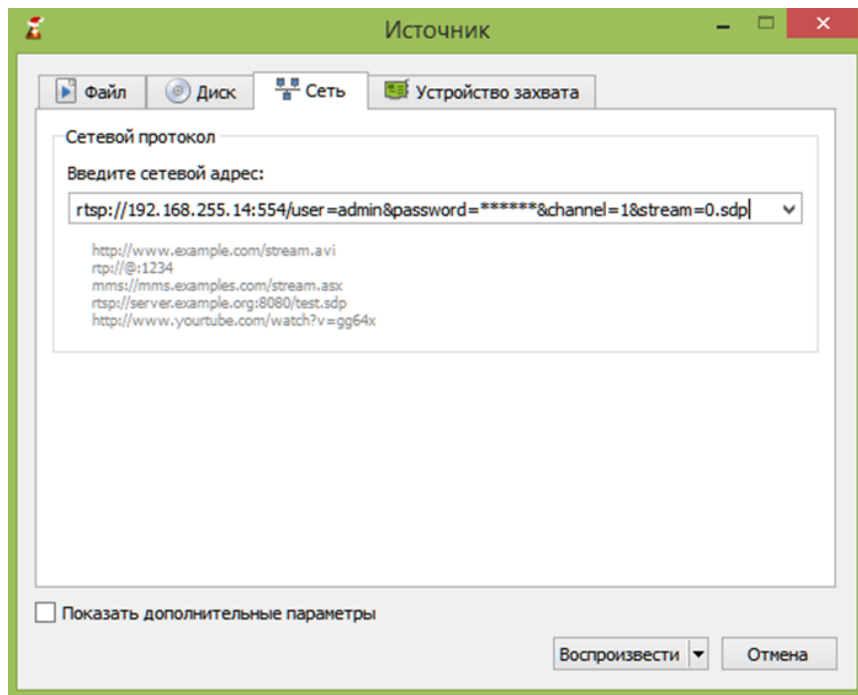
Источник

Файл | Диск | Сеть | Устройство захвата

Сетевой протокол

Введите сетевой адрес:

rtsp://192.168.255.14:554/user=admin&password=******&channel=1&stream=0.sdp

http://www.example.com/stream.avi
rtp://@:1234
mms://mms.examples.com/stream.asx
rtsp://server.example.org:8080/test.sdp
http://www.yourtube.com/watch?v=gg64x

Показать дополнительные параметры

Воспроизвести | Отмена